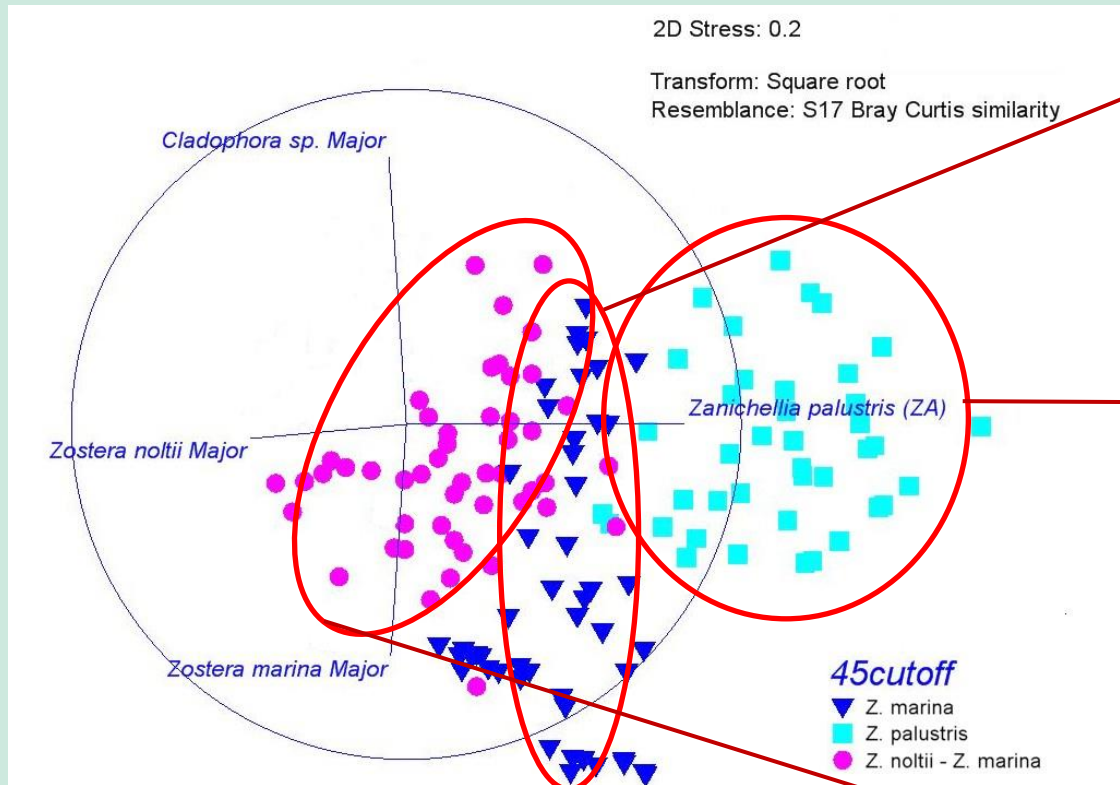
2D Stress: 0.2

Transform: Square root
Resemblance: S17 Bray Curtis similarity

Cladophora sp. Major

Zanichellia palustris (ZA)

Zostera noltii Major

Zostera marina Major

45cutoff
Z. marina
Z. palustris
Z. noltii - Z. marina